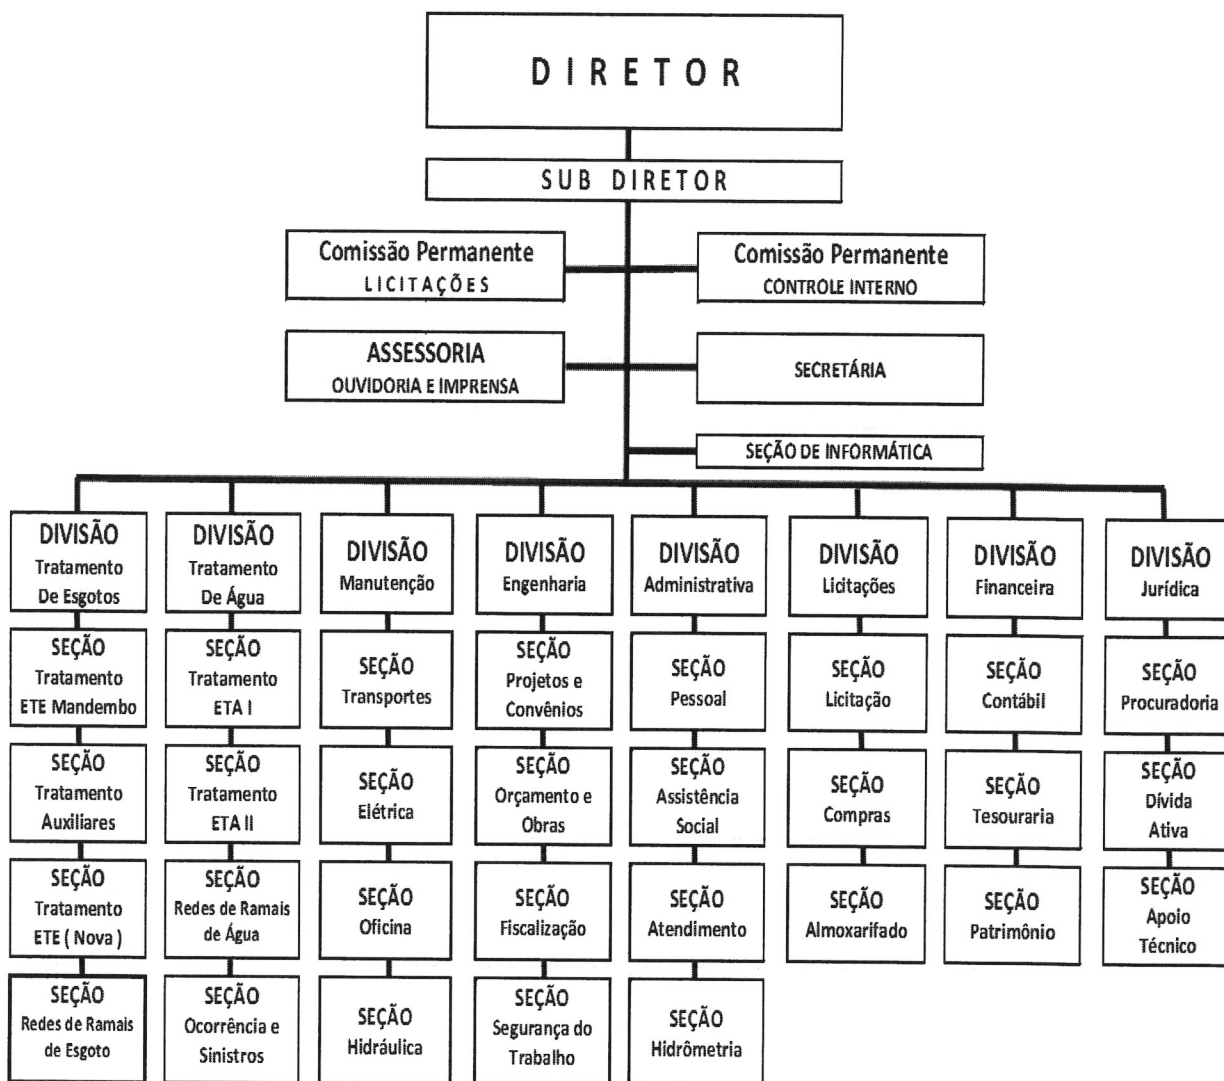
DIRETOR

SUB DIRETOR

Comissão Permanente
LICITAÇÕES

Comissão Permanente
CONTROLE INTERNO

ASSESSORIA
OUVIDORIA E IMPRENSA

SECRETÁRIA

SEÇÃO DE INFORMÁTICA

DIVISÃO Tratamento De Esgotos

SEÇÃO Tratamento ETE Mandembo

SEÇÃO Tratamento Auxiliares

SEÇÃO Tratamento ETE ( Nova )

SEÇÃO Redes de Ramais de Esgoto

DIVISÃO Tratamento De Água

SEÇÃO Tratamento ETA I

SEÇÃO Tratamento ETA II

SEÇÃO Redes de Ramais de Água

SEÇÃO Ocorrência e Sinistros

DIVISÃO Manutenção

SEÇÃO Transportes

SEÇÃO Elétrica

SEÇÃO Oficina

SEÇÃO Hidráulica

DIVISÃO Engenharia

SEÇÃO Projetos e Convênios

SEÇÃO Orçamento e Obras

SEÇÃO Fiscalização

SEÇÃO Segurança do Trabalho

DIVISÃO Administrativa

SEÇÃO Pessoal

SEÇÃO Assistência Social

SEÇÃO Atendimento

SEÇÃO Hidrômetria

DIVISÃO Licitações

SEÇÃO Licitação

SEÇÃO Compras

SEÇÃO Almoxarifado

DIVISÃO Financeira

SEÇÃO Contábil

SEÇÃO Tesouraria

SEÇÃO Patrimônio

DIVISÃO Jurídica

SEÇÃO Procuradoria

SEÇÃO Dívida Ativa

SEÇÃO Apoio Técnico